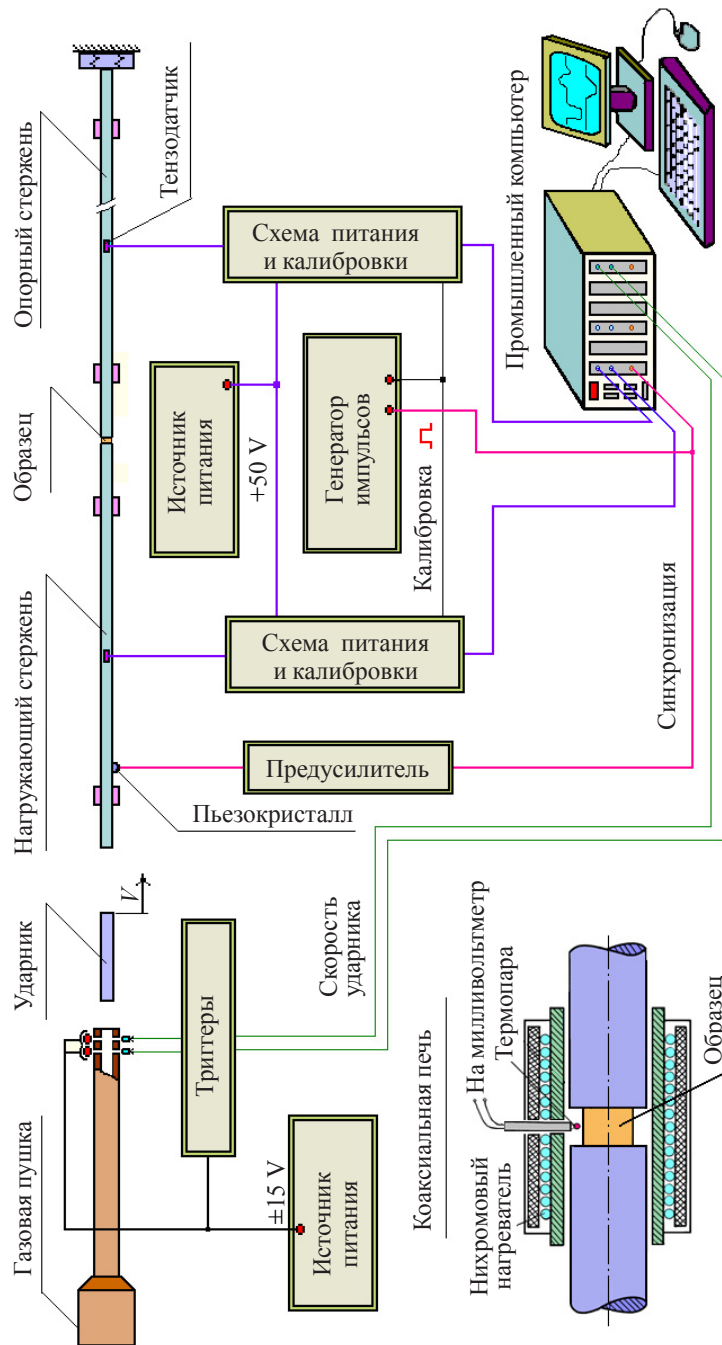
Опорный стержень
Тензодатчик
Образец
Нагружающий стержень
Ударник
Газовая пушка
$V$
Схема питания и калибровки
Источник питания
+50 V
Генератор импульсов
Калибровка
Схема питания и калибровки
Предусилитель
Пьезокристалл
Промышленный компьютер
Синхронизация
Тригеры
Скорость ударника
Источник питания
±15 V
Коаксиальная печь
На милливольтметр
Термопара
Нихромовый нагреватель
Образец